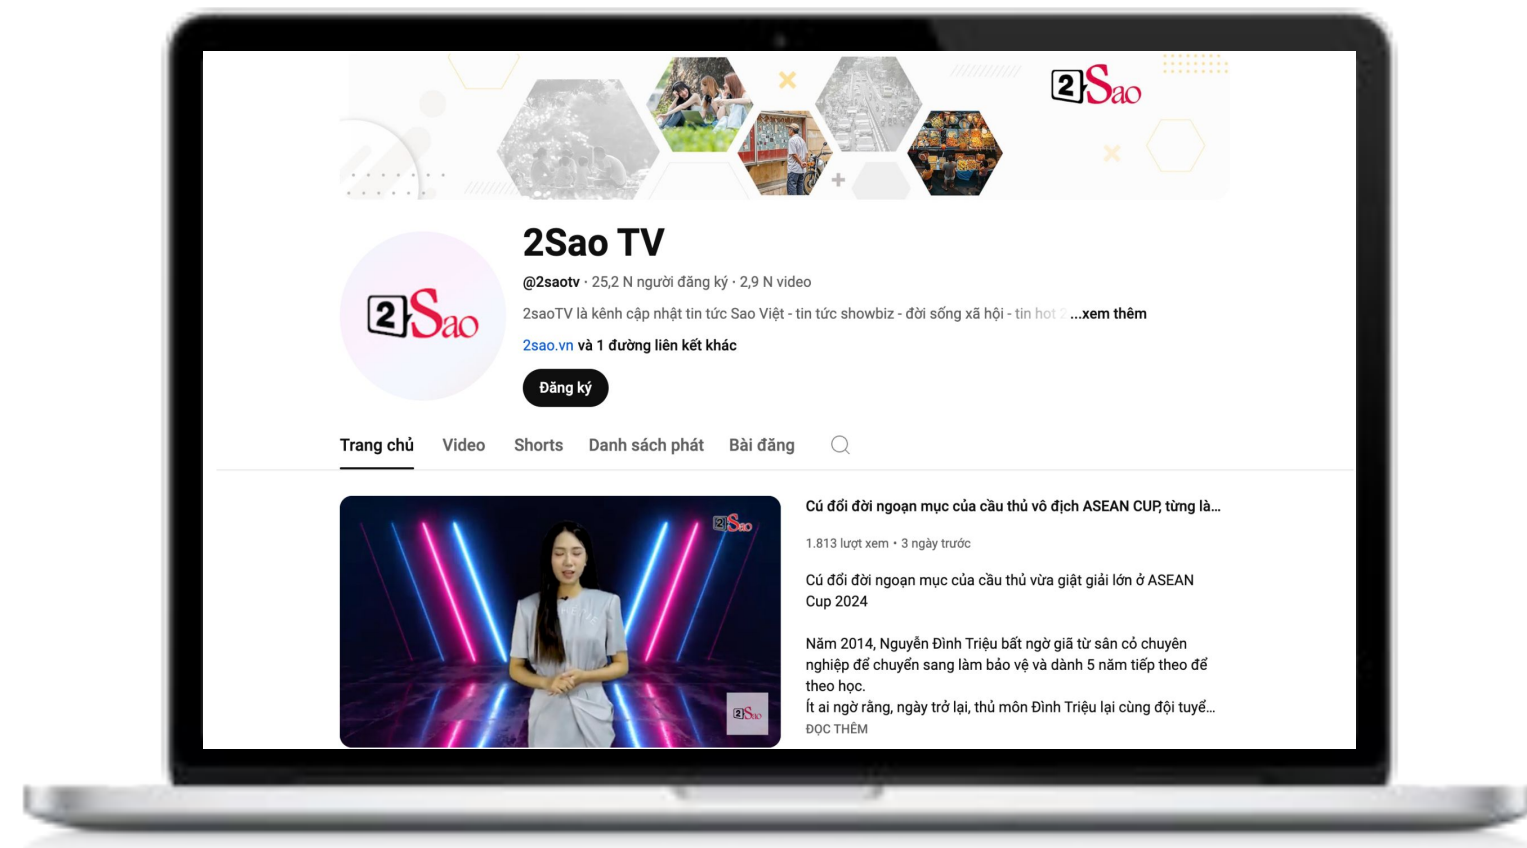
2Sao

2Sao

2Sao TV

@2saotv · 25,2 N người đăng ký · 2,9 N video

2saoTV là kênh cập nhật tin tức Sao Việt - tin tức showbiz - đời sống xã hội - tin hot ...xem thêm

2sao.vn và 1 đường liên kết khác

Đăng ký

Trang chủ Video Shorts Danh sách phát Bài đăng

2Sao

2Sao

Cú đổi đời ngoạn mục của cầu thủ vô địch ASEAN CUP, từng là...

1.813 lượt xem • 3 ngày trước

Cú đổi đời ngoạn mục của cầu thủ vừa giật giải lớn ở ASEAN Cup 2024

Năm 2014, Nguyễn Đình Triệu bất ngờ giã từ sân cỏ chuyên nghiệp để chuyển sang làm bảo vệ và dành 5 năm tiếp theo để theo học.
Ít ai ngờ rằng, ngày trở lại, thủ môn Đình Triệu lại cùng đội tuyể...

ĐỌC THÊM